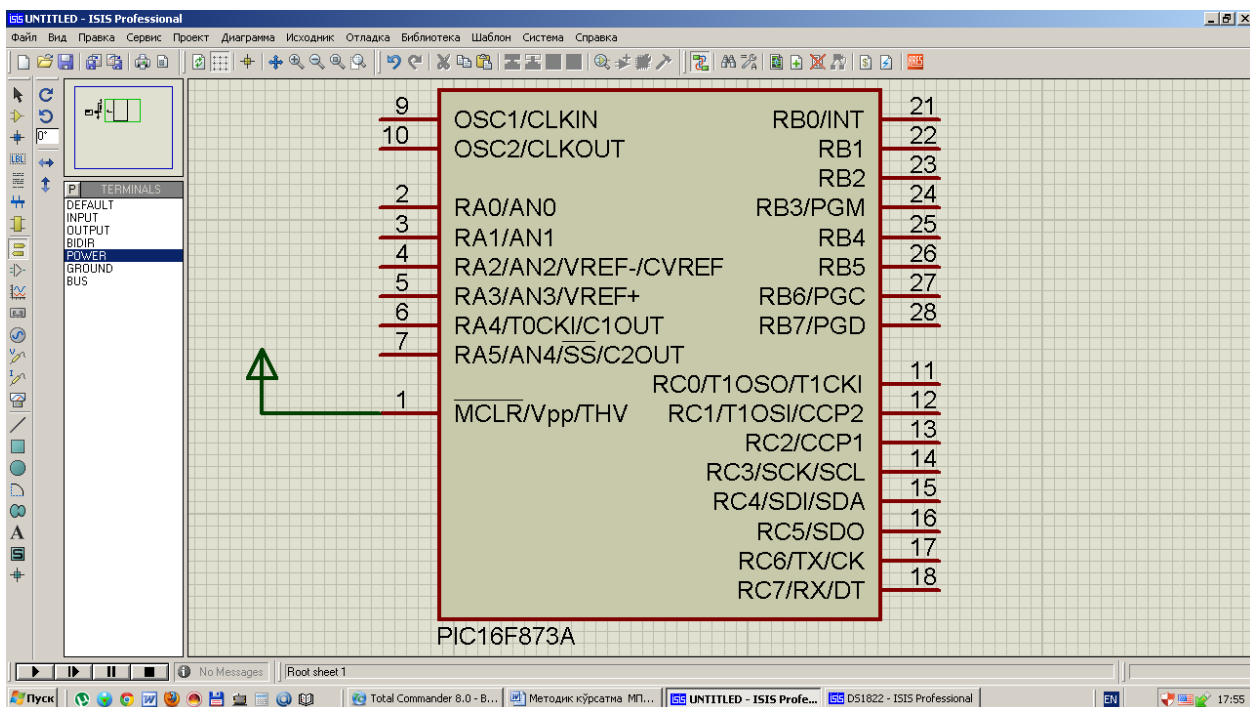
UNTITLED - ISIS Professional

Файл Вид Правка Сервис Проект Диаграмма Исходник Отладка Библиотека Шаблон Система Справка

0°

P TERMINALS
DEFAULT
INPUT
OUTPUT
BIDIR
POWER
GROUND
BUS

9 OSC1/CLKIN
10 OSC2/CLKOUT
2 RA0/AN0
3 RA1/AN1
4 RA2/AN2/VREF-/CVREF
5 RA3/AN3/VREF+
6 RA4/T0CKI/C1OUT
7 RA5/AN4/$\overline{SS}$/C2OUT
1 $\overline{MCLR}$/Vpp/THV

RB0/INT 21
RB1 22
RB2 23
RB3/PGM 24
RB4 25
RB5 26
RB6/PGC 27
RB7/PGD 28
RC0/T1OSO/T1CKI 11
RC1/T1OSI/CCP2 12
RC2/CCP1 13
RC3/SCK/SCL 14
RC4/SDI/SDA 15
RC5/SDO 16
RC6/TX/CK 17
RC7/RX/DT 18

PIC16F873A

No Messages Root sheet 1

Пуск Total Commander 8.0 - B... Методик кўрсатма МП... UNTITLED - ISIS Profe... DS1822 - ISIS Professional EN 17:55